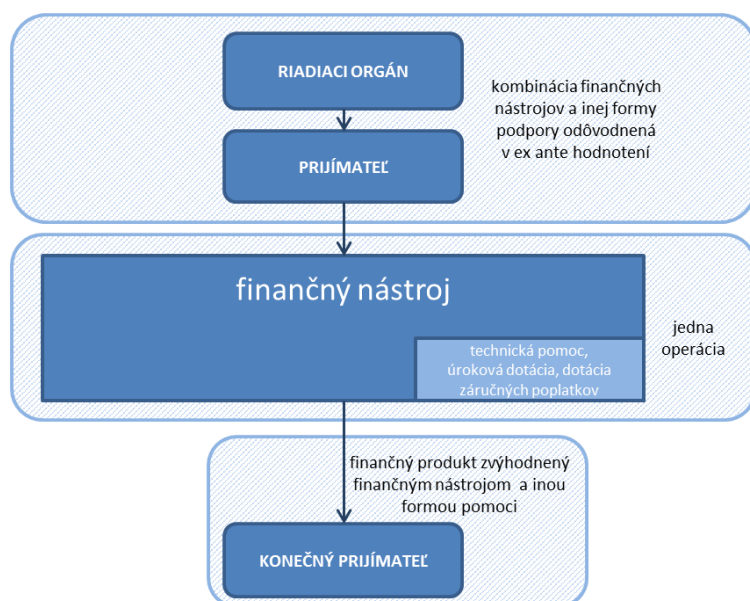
RIADIACI ORGÁN

kombinácia finančných nástrojov a inej formy podpory odôvodnená v ex ante hodnotení

PRIJÍMATEĽ

finančný nástroj

technická pomoc, úroková dotácia, dotácia záručných poplatkov

jedna operácia

finančný produkt zvýhodnený finančným nástrojom a inou formou pomoci

KONEČNÝ PRIJÍMATEĽ